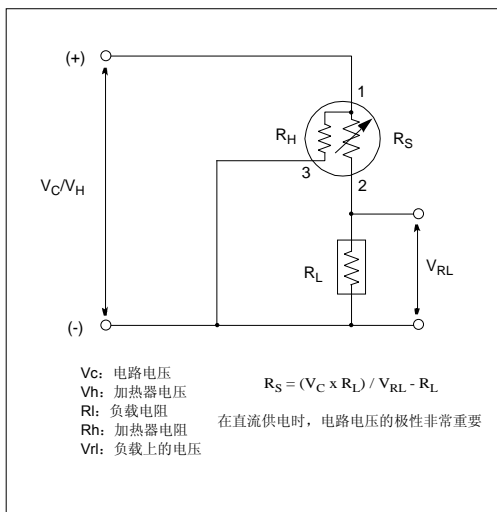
(+)

1

$R_H$

$R_S$

3

2

$V_C/V_H$

$R_L$

$V_{RL}$

(-)

Vc：电路电压
Vh：加热器电压
Rl：负载电阻
Rh：加热器电阻
Vrl：负载上的电压

$R_S = (V_C \times R_L) / V_{RL} - R_L$

在直流供电时，电路电压的极性非常重要